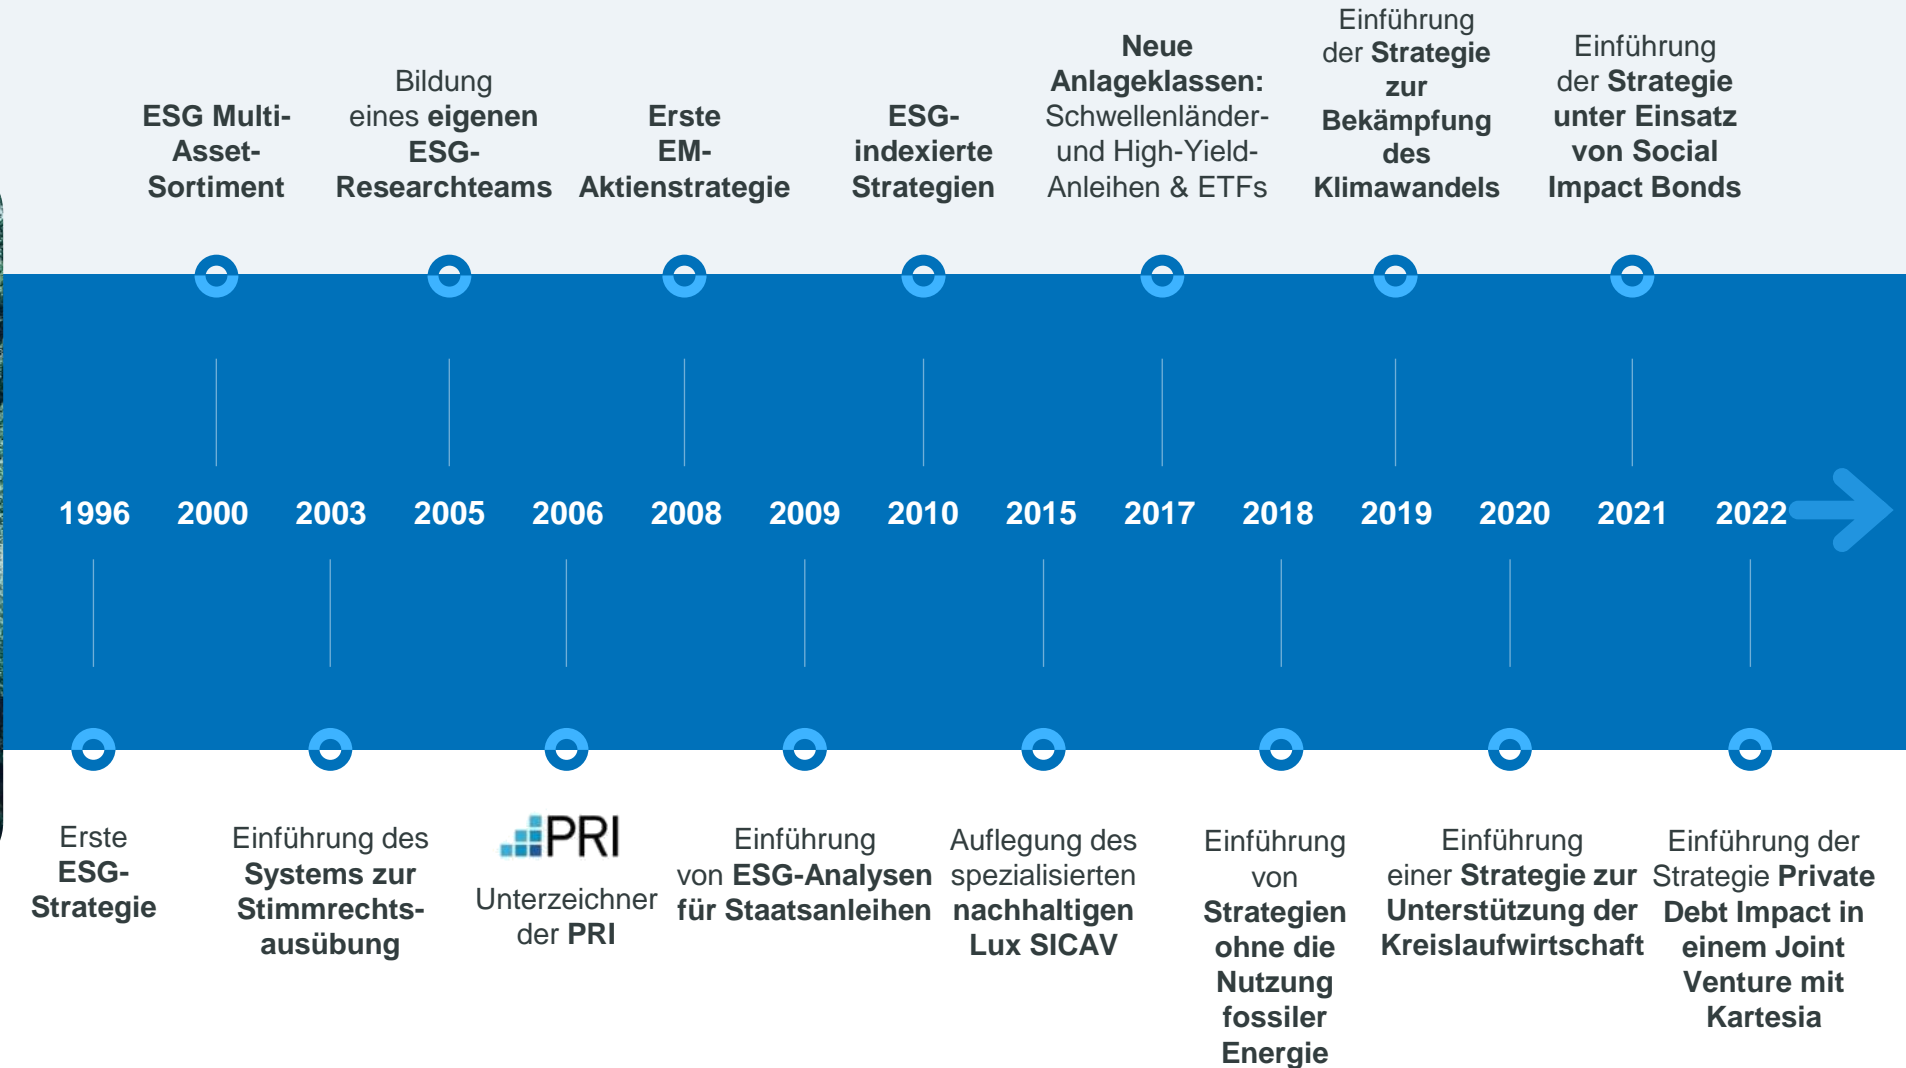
ESG Multi-Asset-Sortiment

Bildung eines eigenen ESG-Researchteams

Erste EM-Aktienstrategie

ESG-indexierte Strategien

Neue Anlageklassen: Schwellenländer- und High-Yield-Anleihen & ETFs

Einführung der Strategie zur Bekämpfung des Klimawandels

Einführung der Strategie unter Einsatz von Social Impact Bonds

1996 2000 2003 2005 2006 2008 2009 2010 2015 2017 2018 2019 2020 2021 2022

Erste ESG-Strategie

Einführung des Systems zur Stimmrechtsausübung

PRI

Unterzeichner der PRI

Einführung von ESG-Analysen für Staatsanleihen

Auflegung des spezialisierten nachhaltigen Lux SICAV

Einführung von Strategien ohne die Nutzung fossiler Energie

Einführung einer Strategie zur Unterstützung der Kreislaufwirtschaft

Einführung der Strategie Private Debt Impact in einem Joint Venture mit Kartesia